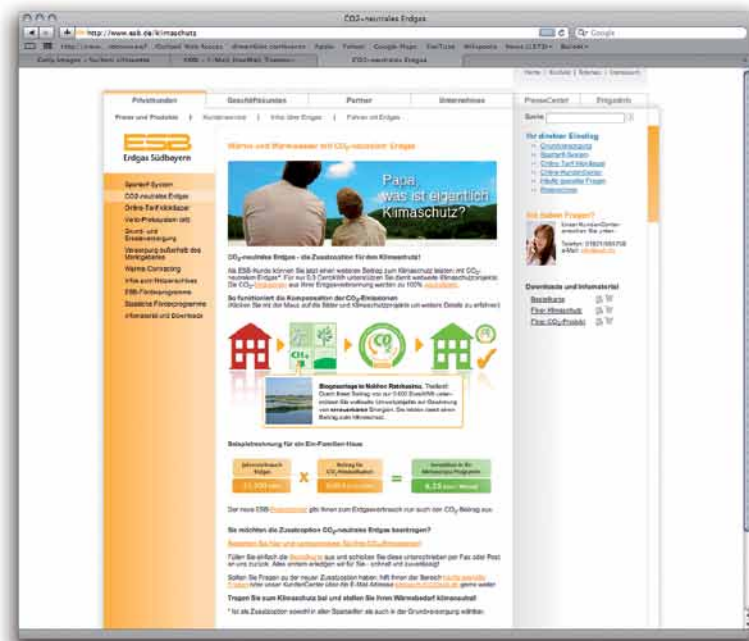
CO₂-neutrales Erdgas

http://www.esb.de/klimaschutz

Google

Privatkunden | Geschäftskunden | Partner | Unternehmen | PresseCenter | Erdgasinfo

Home | Kontakt | Sitemap | Impressum

Preise und Produkte | Kundenservice | Infos über Erdgas | Fahren mit Erdgas

ESB Erdgas Südbayern

Wärme und Warmwasser mit $CO_2$-neutralem Erdgas

Sparbrief-System
$CO_2$-neutrales Erdgas
Online-Tarif-Vorteilspaket
Vario-Preisoption
Grund- und Ersatzversorgung
Versorgung außerhalb des Netzgebietes
Wärme Contracting
Infos zum Vertragsverfahren
ESB-Förderprogramme
Staatliche Förderprogramme
Infomaterial und Downloads

Papa, was ist eigentlich Klimaschutz?

$CO_2$-neutrales Erdgas - die Zusatzoption für den Klimaschutz!

So funktioniert die Kompensation der $CO_2$-Emissionen

$CO_2$

Biogasanlage in Nakhon Ratchasima, Thailand

Beispielrechnung für ein Ein-Familien-Haus

X

Sie möchten die Zusatzoption $CO_2$-neutrales Erdgas beantragen?

Tragen Sie zum Klimaschutz bei und stellen Sie Ihren Wärmebedarf klimaneutral!

Suche

Ihr direkter Einstieg

Sie haben Fragen?

Downloads und Infomaterial
Bestellkarte
Flyer Klimaschutz
Flyer $CO_2$-Produkt